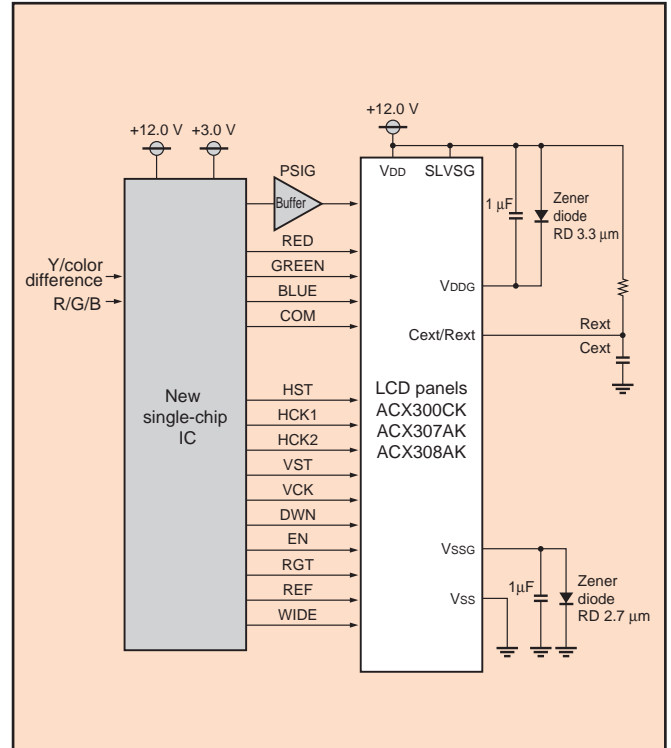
+12.0 V +3.0 V

+12.0 V

PSIG

Buffer

VDD SLVSG

1 μF

Zener diode RD 3.3 μm

Y/color difference

R/G/B

RED

GREEN

BLUE

COM

VDDG

Cext/Rext

Rext

Cext

New single-chip IC

HST

HCK1

HCK2

VST

VCK

DWN

EN

RGT

REF

WIDE

LCD panels ACX300CK ACX307AK ACX308AK

VSSG

VSS

1μF

Zener diode RD 2.7 μm